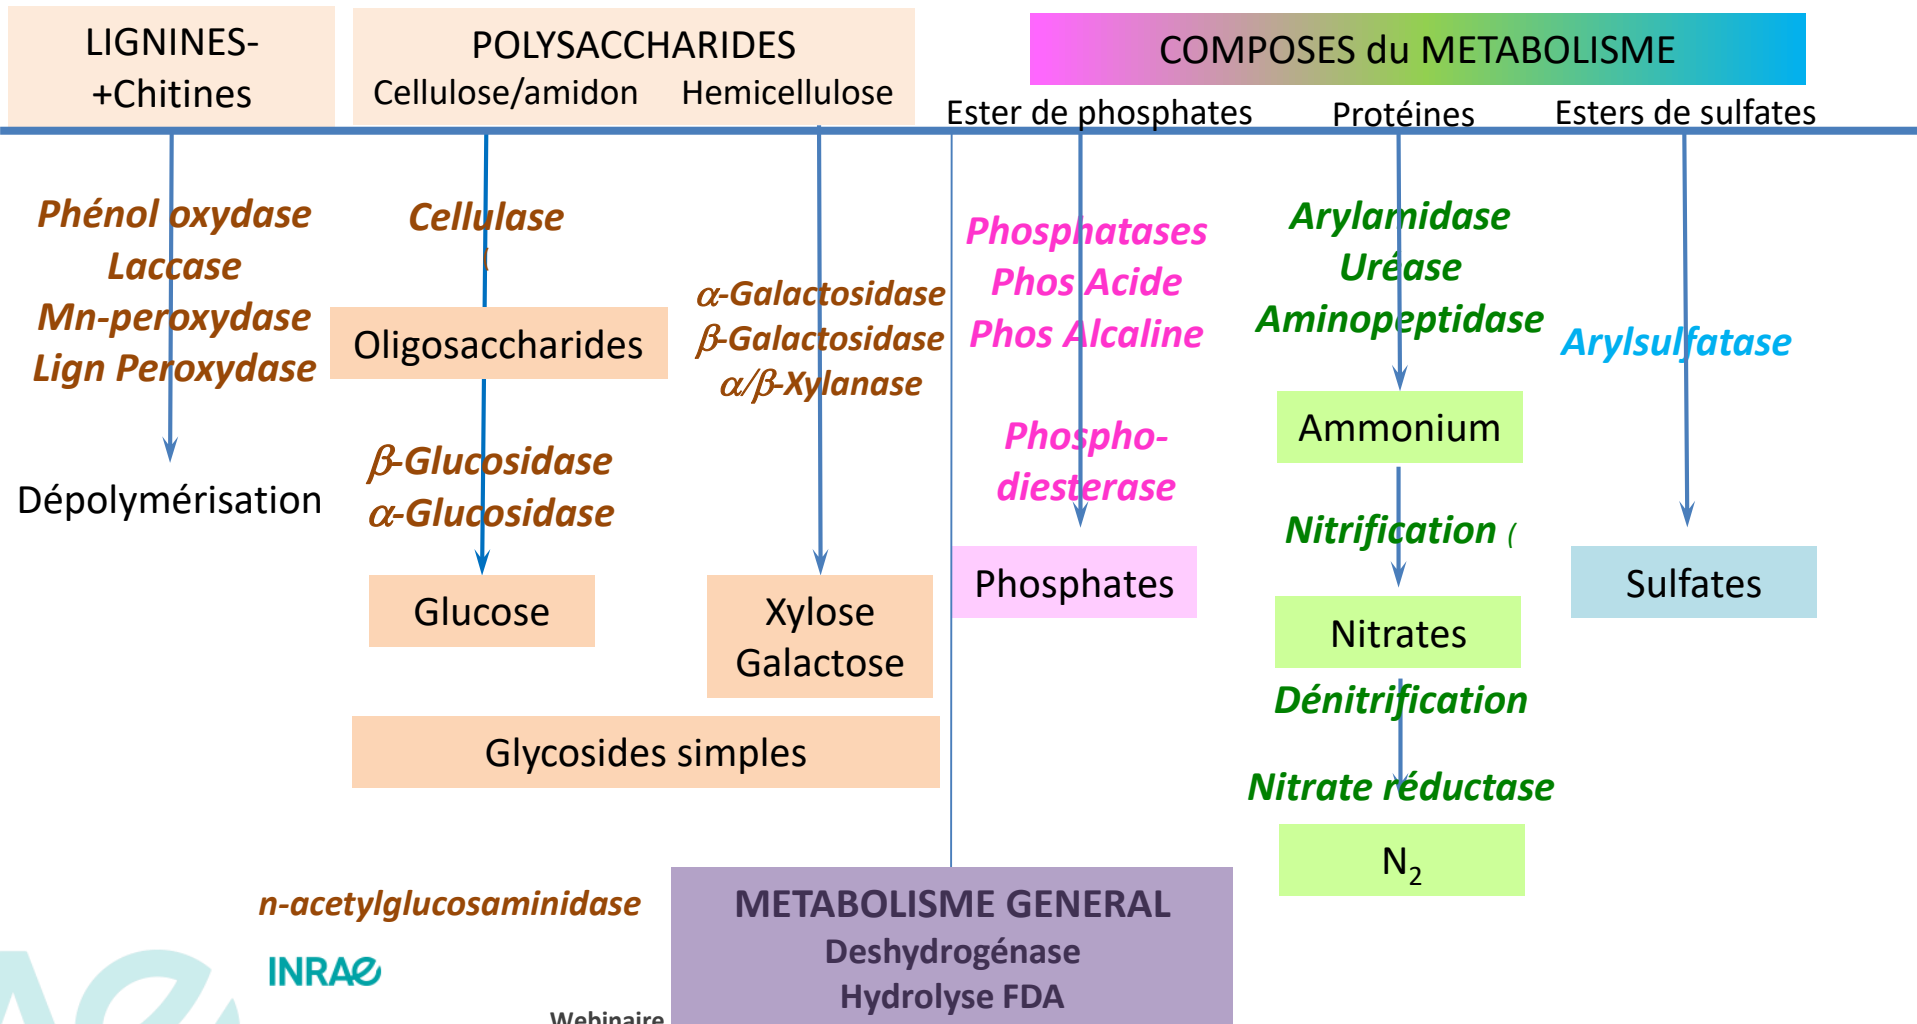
LIGNINES-
+Chitines

POLYSACCHARIDES
Cellulose/amidon Hemicellulose

COMPOSES du METABOLISME
Ester de phosphates Protéines Esters de sulfates

Phénol oxydase
Laccase
Mn-peroxydase
Lign Peroxydase

Dépolymérisation

Cellulase

Oligosaccharides

$\beta$-Glucosidase
$\alpha$-Glucosidase

Glucose

$\alpha$-Galactosidase
$\beta$-Galactosidase
$\alpha/\beta$-Xylanase

Xylose
Galactose

Glycosides simples

Phosphatases
Phos Acide
Phos Alcaline

Phospho-
diesterase

Phosphates

Arylamidase
Uréase
Aminopeptidase

Ammonium

Nitrification (

Nitrates

Dénitrification

Nitrate réductase

$N_2$

Arylsulfatase

Sulfates

n-acetylglucosaminidase

METABOLISME GENERAL
Deshydrogénase
Hydrolyse FDA

INRAE

Webinaire